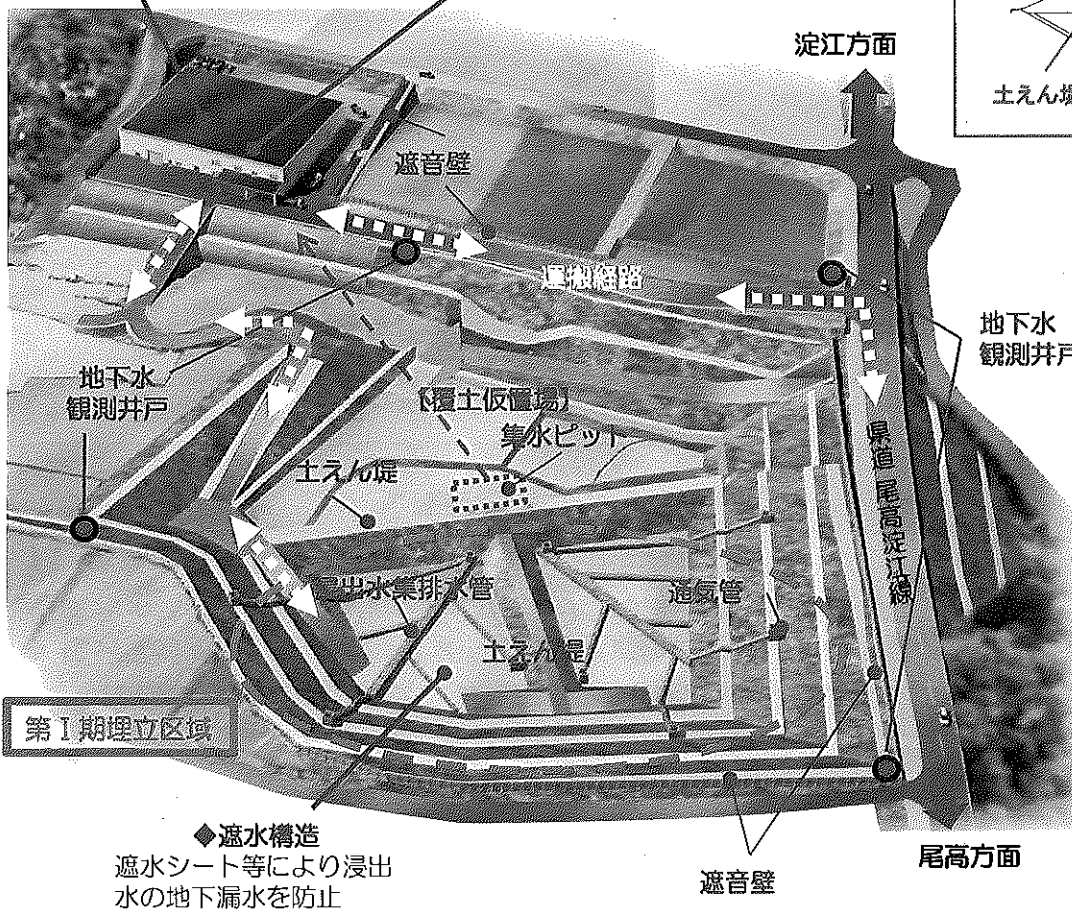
淀江方面

土えん堤

遮音壁

運搬経路

地下水
観測井戸

地下水
観測井戸

【覆土仮置場】

集水ピット

土えん堤

浸出水集排水管

通気管

土えん堤

県道 尾高淀江線

第Ⅰ期埋立区域

◆遮水構造
遮水シート等により浸出水の地下漏水を防止

遮音壁

尾高方面